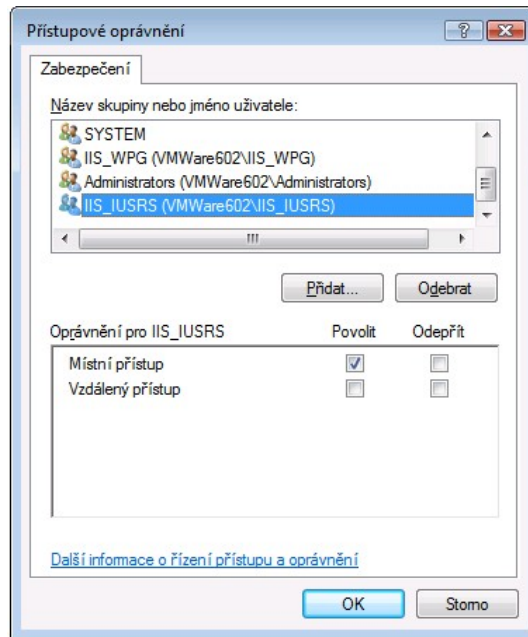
Přístupové oprávnění

?

Zabezpečení

Název skupiny nebo jméno uživatele:

SYSTEM
IIS_WPG (VMWare602\IIS_WPG)
Administrators (VMWare602\Administrators)
IIS_IUSRS (VMWare602\IIS_IUSRS)

III

Přidat...

Odebrat

| Oprávnění pro IIS_IUSRS | Povolit | Odepřít |
|---|---|---|
| Místní přístup | ☑ | ☐ |
| Vzdálený přístup | ☐ | ☐ |

Další informace o řízení přístupu a oprávnění

OK

Storno